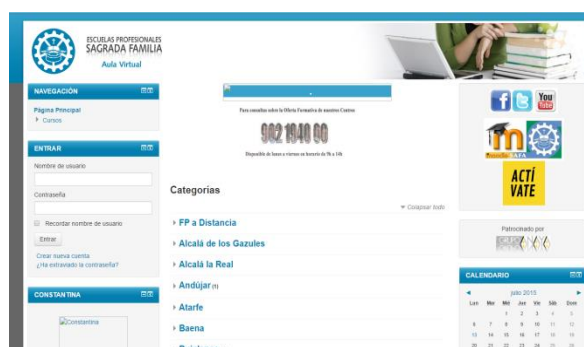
ESCUELAS PROFESIONALES
SAGRADA FAMILIA
Aula Virtual

NAVEGACIÓN
Página Principal
Cursos

ENTRAR
Nombre de usuario
Contraseña
Recordar nombre de usuario
Entrar
Crear nueva cuenta
¿Ha extraviado la contraseña?

CONSTANTINA
Constantina

Para consultas sobre la Oferta Formativa de nuestros Centros
902 194 000
Disponible de lunes a viernes en horario de 9h a 14h

Categorías
Colapsar todo
FP a Distancia
Alcalá de los Gazules
Alcalá la Real
Andújar (1)
Atarfe
Baena

You Tube
Moodle SAFA
ACTÍ VATE

Patrocinado por

CALENDARIO
julio 2015
| Lun | Mar | Mié | Jue | Vie | Sáb | Dom |
|---|---|---|---|---|---|---|
| | | 1 | 2 | 3 | 4 | 5 |
| 6 | 7 | 8 | 9 | 10 | 11 | 12 |
| 13 | 14 | 15 | 16 | 17 | 18 | 19 |
| 20 | 21 | 22 | 23 | 24 | 25 | 26 |